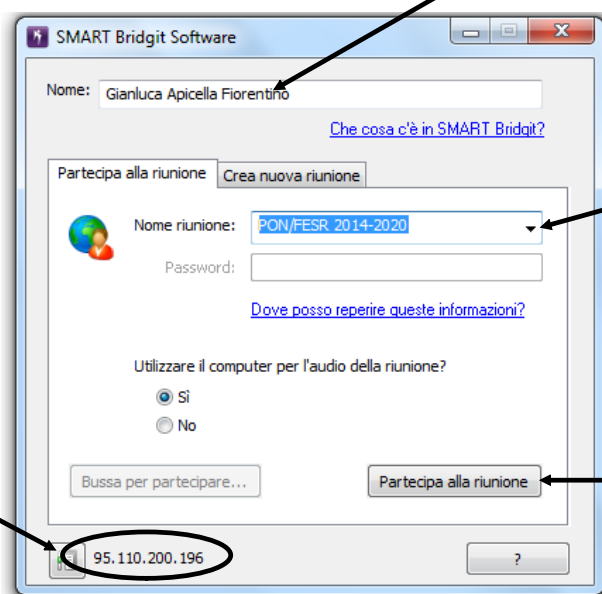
SMART Bridgit Software

Nome: Gianluca Apicella Fiorentino

Che cosa c'è in SMART Bridgit?

Partecipa alla riunione | Crea nuova riunione

Nome riunione: PON/FESR 2014-2020

Password:

Dove posso reperire queste informazioni?

Utilizzare il computer per l'audio della riunione?

Sì

No

Bussa per partecipare...

Partecipa alla riunione

95.110.200.196

?